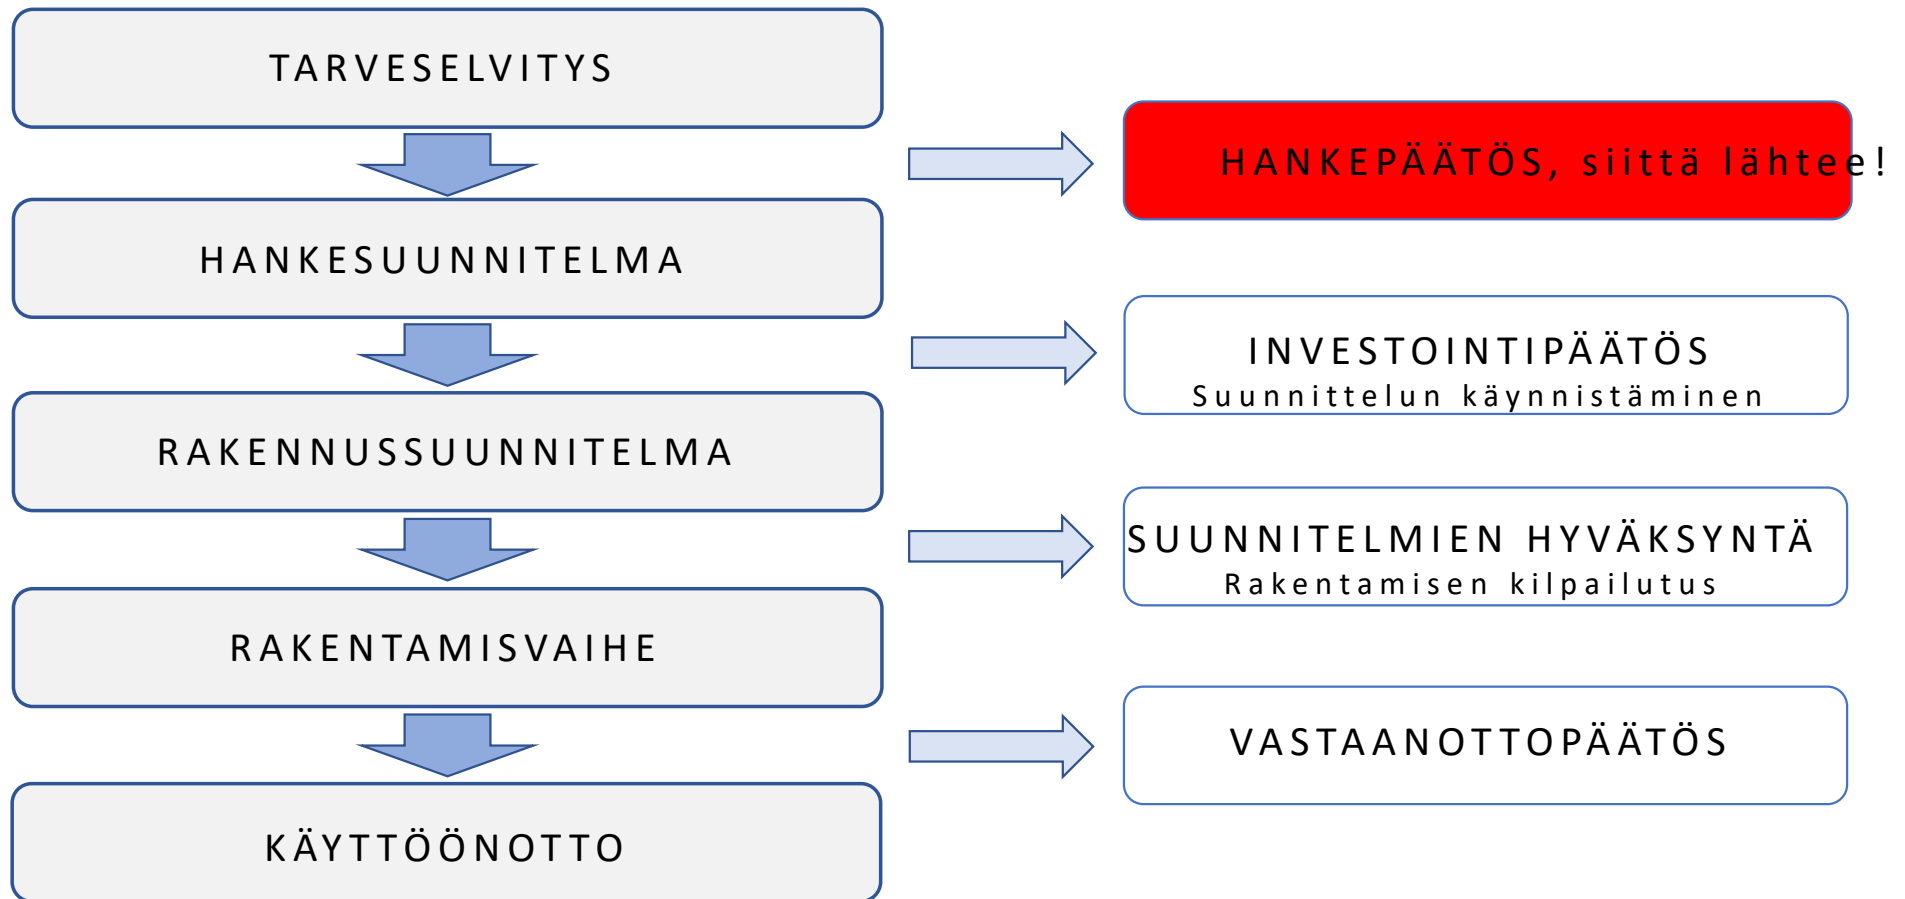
TARVESELVITYS

HANKESUUNNITELMA

RAKENNUSSUUNNITELMA

RAKENTAMISVAIHE

KÄYTTÖÖNOTTO

HANKEPÄÄTÖS, siittä lähtee!

INVESTOINTIPÄÄTÖS
Suunnittelun käynnistäminen

SUUNNITELMIEN HYVÄKSYNTÄ
Rakentamisen kilpailutus

VASTAANOTTOPÄÄTÖS